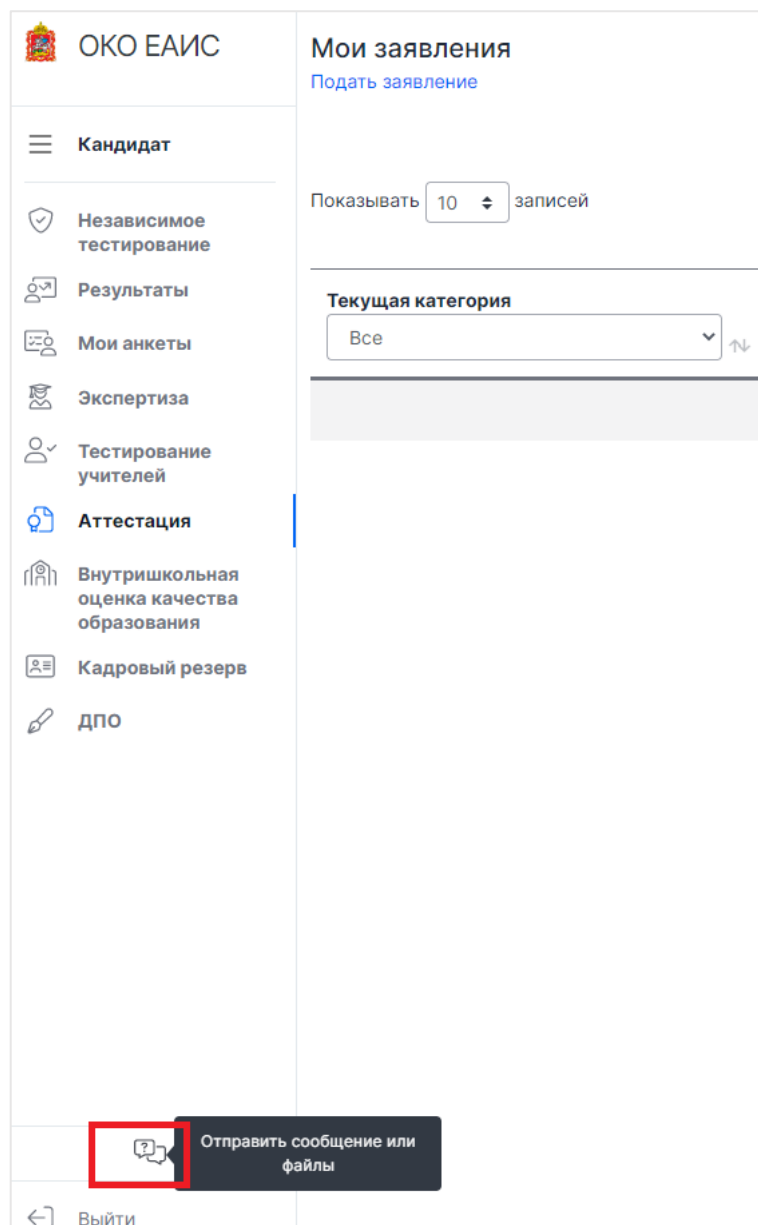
ОКО ЕАИС

Кандидат

Независимое тестирование

Результаты

Мои анкеты

Экспертиза

Тестирование учителей

Аттестация

Внутришкольная оценка качества образования

Кадровый резерв

ДПО

Отправить сообщение или файлы

Выйти

Мои заявления

Подать заявление

Показывать 10 записей

Текущая категория

Все